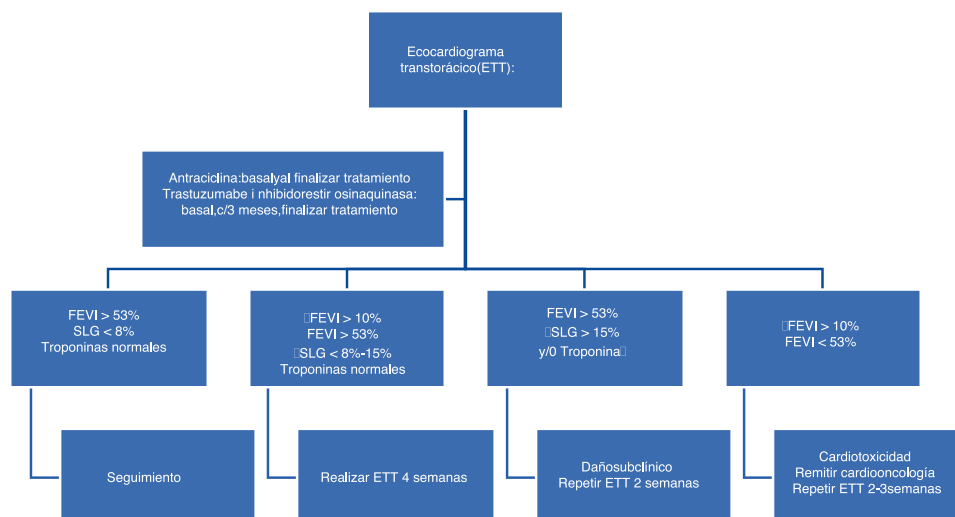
Ecocardiograma transtorácico(ETT):

Antraciclina:basalyal finalizar tratamiento
Trastuzumabe i nhibidorestir osinaquinasa: basal,c/3 meses,finalizar tratamiento

FEVI > 53%
SLG < 8%
Troponinas normales

FEVI > 10%
FEVI > 53%
SLG < 8%-15%
Troponinas normales

FEVI > 53%
SLG > 15%
y/0 Troponina

FEVI > 10%
FEVI < 53%

Seguimiento

Realizar ETT 4 semanas

Dañosubclínico
Repetir ETT 2 semanas

Cardiotoxicidad
Remitir cardiooncología
Repetir ETT 2-3semanas